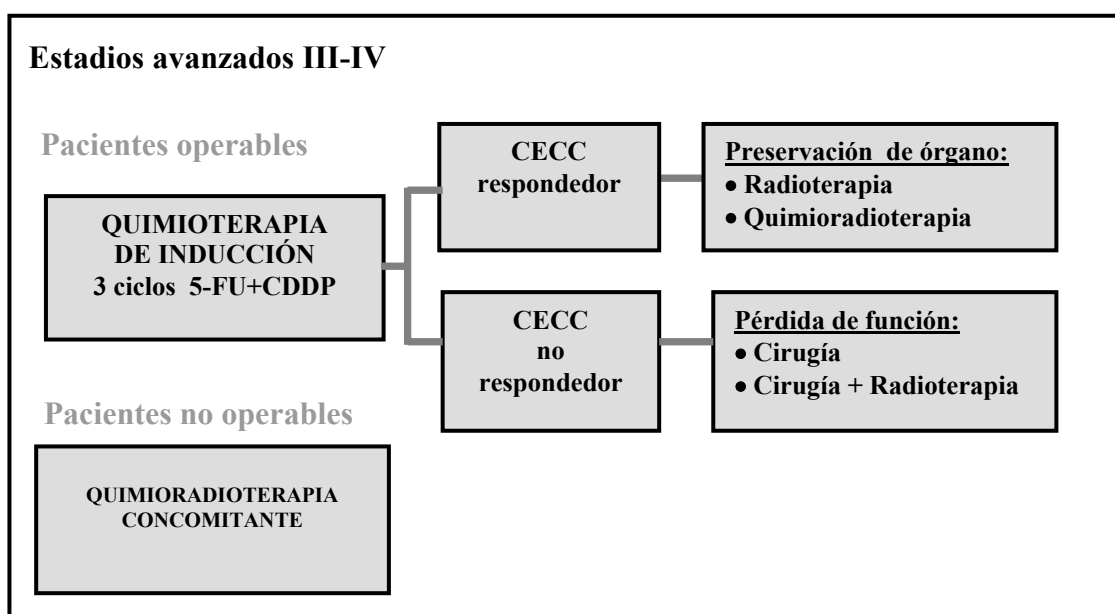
Estadios avanzados III-IV

Pacientes operables

QUIMIOTERAPIA DE INDUCCIÓN 3 ciclos 5-FU+CDDP

CECC respondedor

Preservación de órgano:
• Radioterapia
• Quimioradioterapia

CECC no respondedor

Pérdida de función:
• Cirugía
• Cirugía + Radioterapia

Pacientes no operables

QUIMIORADIOTERAPIA CONCOMITANTE